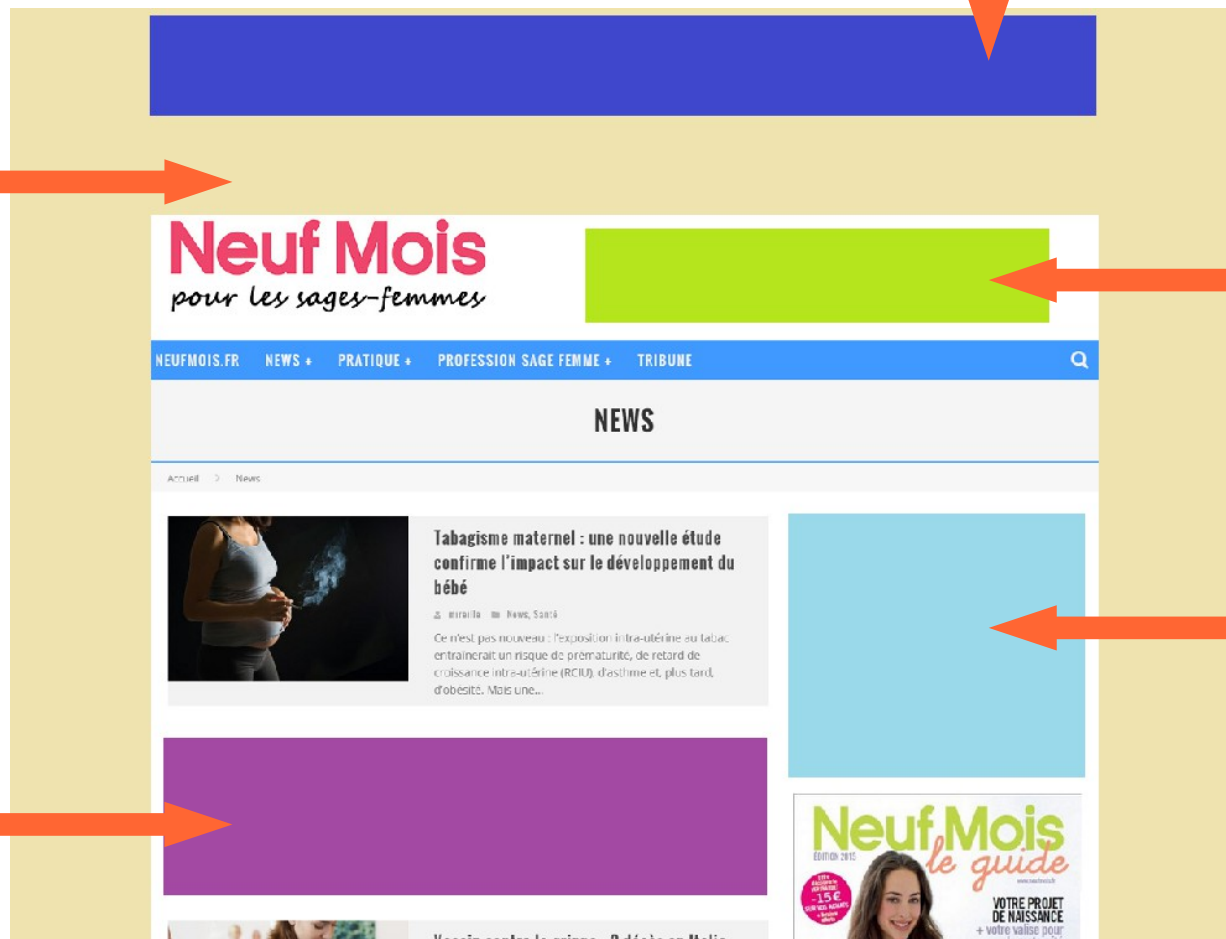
Neuf Mois
pour les sages-femmes

NEUFMOIS.FR NEWS + PRATIQUE + PROFESSION SAGE FEMME + TRIBUNE

NEWS

Accueil > News

Tabagisme maternel : une nouvelle étude confirme l'impact sur le développement du bébé

mireille News, Santé

Ce n'est pas nouveau : l'exposition intra-utérine au tabac entraînerait un risque de prématurité, de retard de croissance intra-utérine (RCIU), d'asthme et, plus tard, d'obésité. Mais une...

Neuf Mois le guide
ÉDITION 2015
-15€
VOTRE PROJET DE NAISSANCE
+ votre valise pour

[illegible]